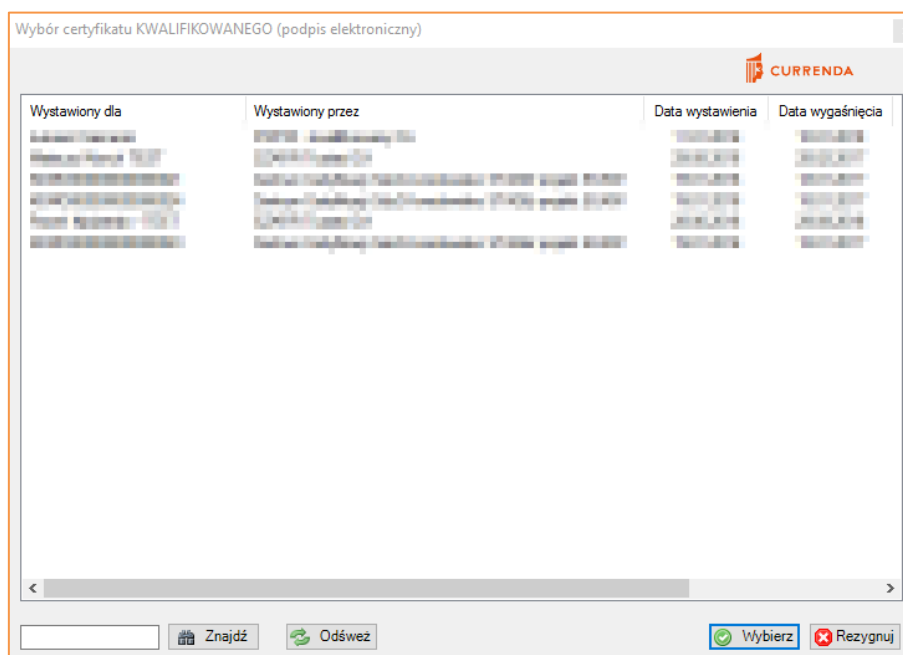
Wybór certyfikatu KWALIFIKOWANEGO (podpis elektroniczny)

CURRENDA

| Wystawiony dla | Wystawiony przez | Data wystawienia | Data wygaśnięcia |
|---|---|---|---|
| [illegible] | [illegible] | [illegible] | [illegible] |
| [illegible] | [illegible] | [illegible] | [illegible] |
| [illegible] | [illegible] | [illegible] | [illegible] |
| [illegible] | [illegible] | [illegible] | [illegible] |
| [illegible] | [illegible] | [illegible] | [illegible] |
| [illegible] | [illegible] | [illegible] | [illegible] |

Znajdź
Odśwież
Wybierz
Rezygnuj